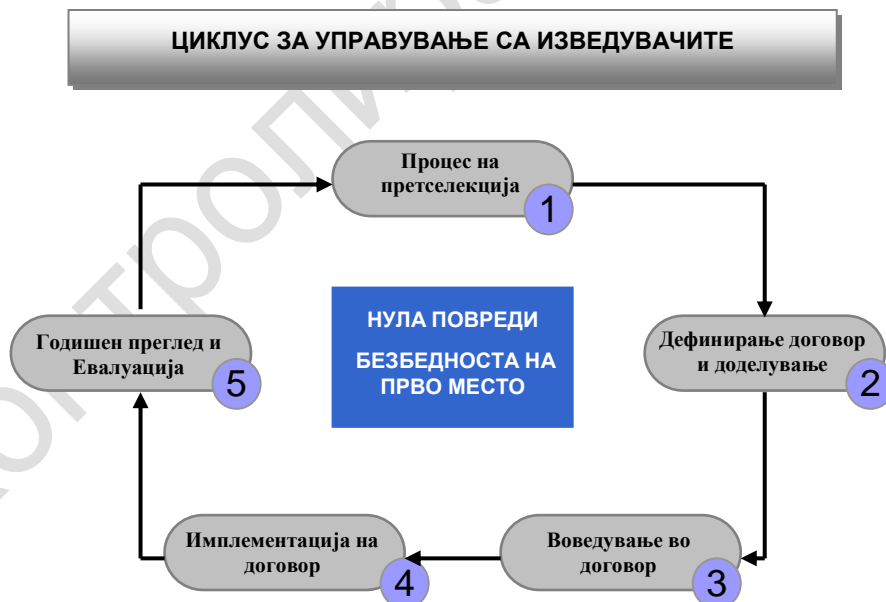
ЦИКЛУС ЗА УПРАВУВАЊЕ СА ИЗВЕДУВАЧИТЕ

Процес на претселекција 1

Дефинирање договор и доделување 2

Воведување во договор 3

Имплементација на договор 4

Годишен преглед и Евалуација 5

НУЛА ПОВРЕДИ

БЕЗБЕДНОСТА НА ПРВО МЕСТО